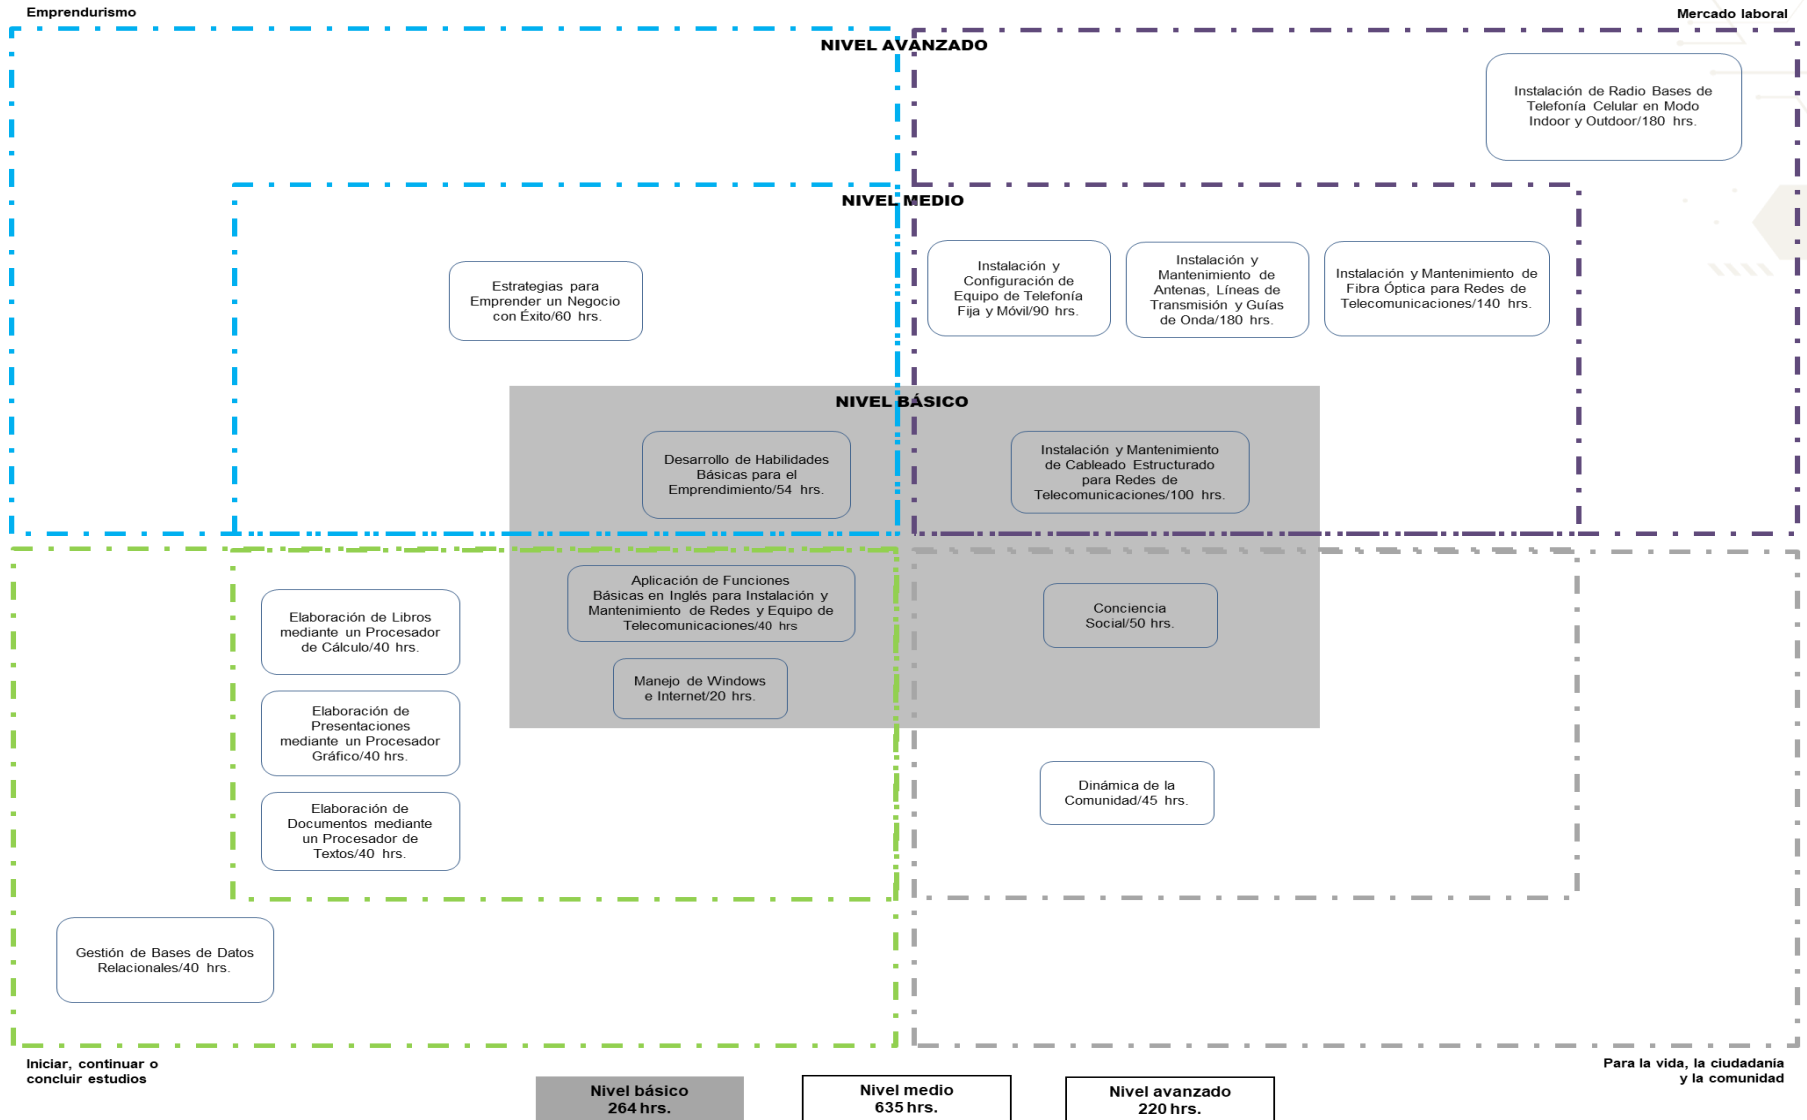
Emprendurismo

Mercado laboral

NIVEL AVANZADO

Instalación de Radio Bases de Telefonía Celular en Modo Indoor y Outdoor/180 hrs.

NIVEL MEDIO

Estrategias para Emprender un Negocio con Éxito/60 hrs.

Instalación y Configuración de Equipo de Telefonía Fija y Móvil/90 hrs.

Instalación y Mantenimiento de Antenas, Líneas de Transmisión y Guías de Onda/180 hrs.

Instalación y Mantenimiento de Fibra Óptica para Redes de Telecomunicaciones/140 hrs.

NIVEL BÁSICO

Desarrollo de Habilidades Básicas para el Emprendimiento/54 hrs.

Instalación y Mantenimiento de Cableado Estructurado para Redes de Telecomunicaciones/100 hrs.

Aplicación de Funciones Básicas en Inglés para Instalación y Mantenimiento de Redes y Equipo de Telecomunicaciones/40 hrs

Conciencia Social/50 hrs.

Elaboración de Libros mediante un Procesador de Cálculo/40 hrs.

Manejo de Windows e Internet/20 hrs.

Elaboración de Presentaciones mediante un Procesador Gráfico/40 hrs.

Dinámica de la Comunidad/45 hrs.

Elaboración de Documentos mediante un Procesador de Textos/40 hrs.

Gestión de Bases de Datos Relacionales/40 hrs.

Iniciar, continuar o concluir estudios

Para la vida, la ciudadanía y la comunidad

Nivel básico 264 hrs.

Nivel medio 635 hrs.

Nivel avanzado 220 hrs.